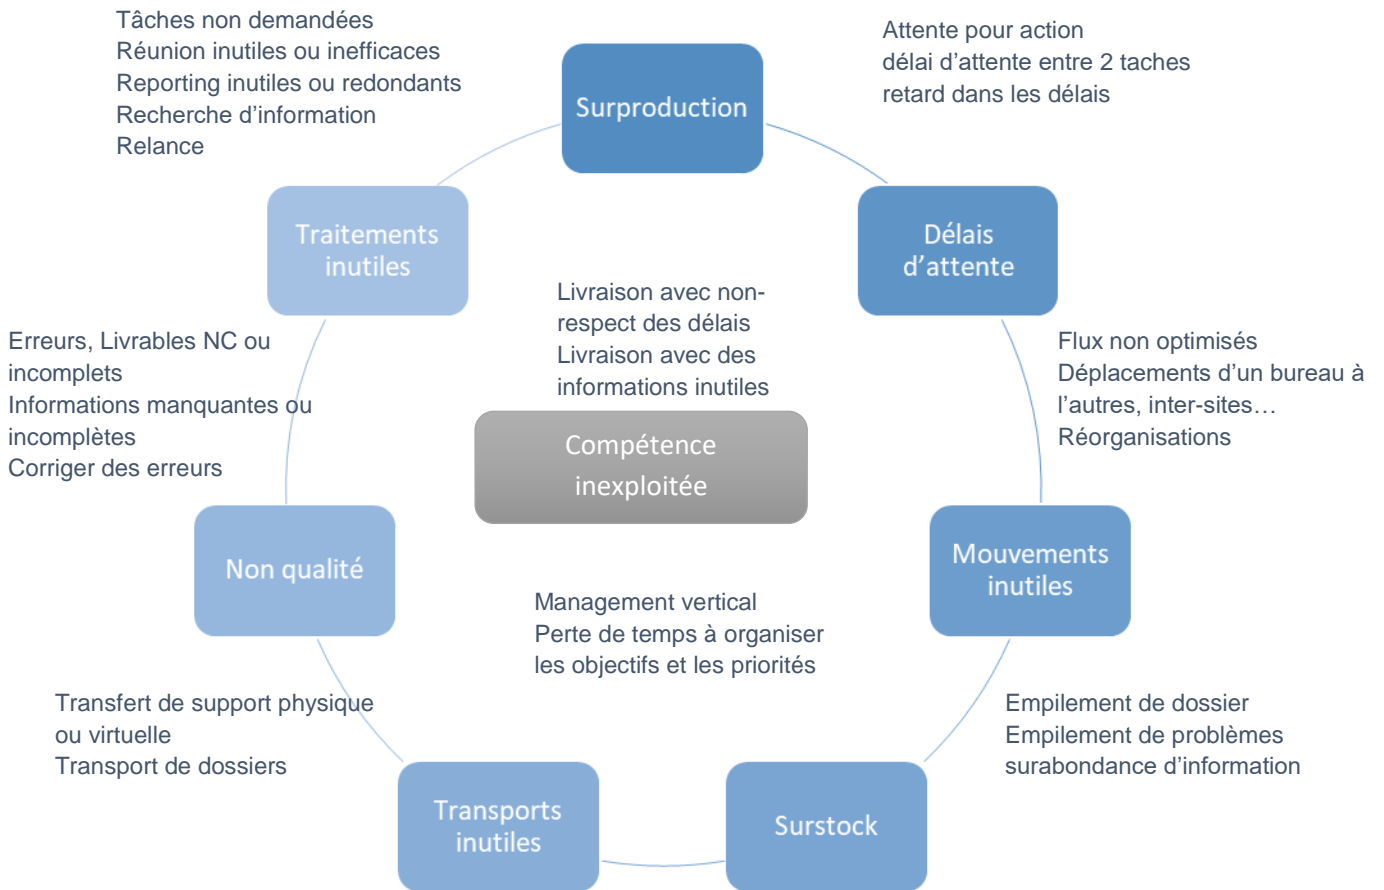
Tâches non demandées
Réunion inutiles ou inefficaces
Reporting inutiles ou redondants
Recherche d'information
Relance

Surproduction

Attente pour action
délai d'attente entre 2 taches
retard dans les délais

Traitements inutiles

Délais d'attente

Livraison avec non-respect des délais
Livraison avec des informations inutiles

Erreurs, Livrables NC ou incomplets
Informations manquantes ou incomplètes
Corriger des erreurs

Compétence inexploitée

Flux non optimisés
Déplacements d'un bureau à l'autres, inter-sites…
Réorganisations

Non qualité

Mouvements inutiles

Management vertical
Perte de temps à organiser les objectifs et les priorités

Transfert de support physique ou virtuelle
Transport de dossiers

Empilement de dossier
Empilement de problèmes
surabondance d'information

Transports inutiles

Surstock